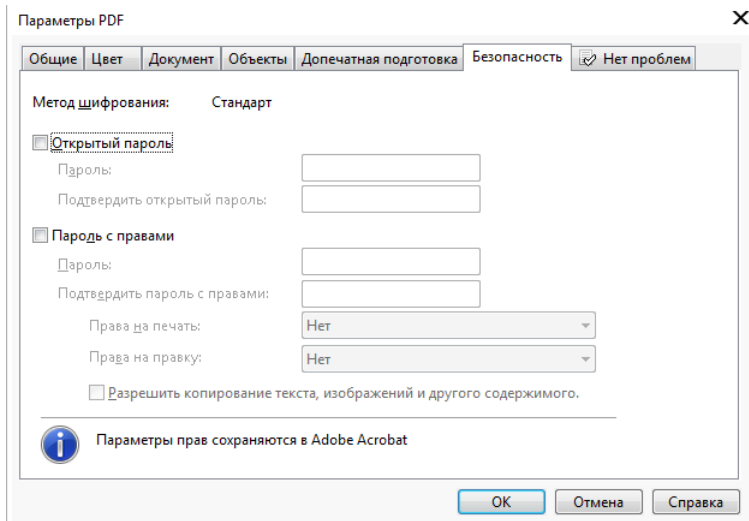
Параметры PDF

Общие | Цвет | Документ | Объекты | Допечатная подготовка | Безопасность | Нет проблем

Метод шифрования: Стандарт

Открытый пароль

Пароль:

Подтвердить открытый пароль:

Пароль с правами

Пароль:

Подтвердить пароль с правами:

Права на печать: Нет

Права на правку: Нет

Разрешить копирование текста, изображений и другого содержимого.

Параметры прав сохраняются в Adobe Acrobat

OK | Отмена | Справка